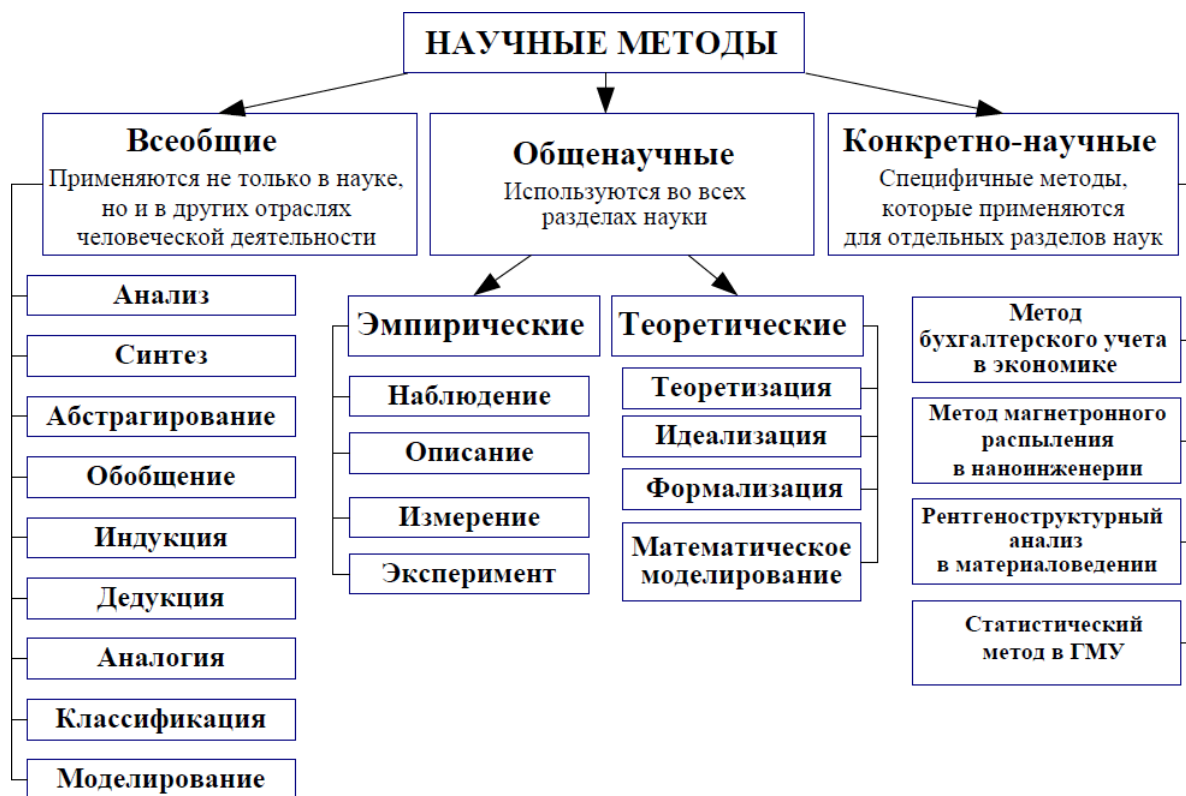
НАУЧНЫЕ МЕТОДЫ

Всеобщие
Применяются не только в науке, но и в других отраслях человеческой деятельности

Общенаучные
Используются во всех разделах науки

Конкретно-научные
Специфичные методы, которые применяются для отдельных разделов наук

Анализ

Синтез

Абстрагирование

Обобщение

Индукция

Дедукция

Аналогия

Классификация

Моделирование

Эмпирические

Наблюдение

Описание

Измерение

Эксперимент

Теоретические

Теоретизация

Идеализация

Формализация

Математическое моделирование

Метод бухгалтерского учета в экономике

Метод магнетронного распыления в наноинженерии

Рентгеноструктурный анализ в материаловедении

Статистический метод в ГМУ